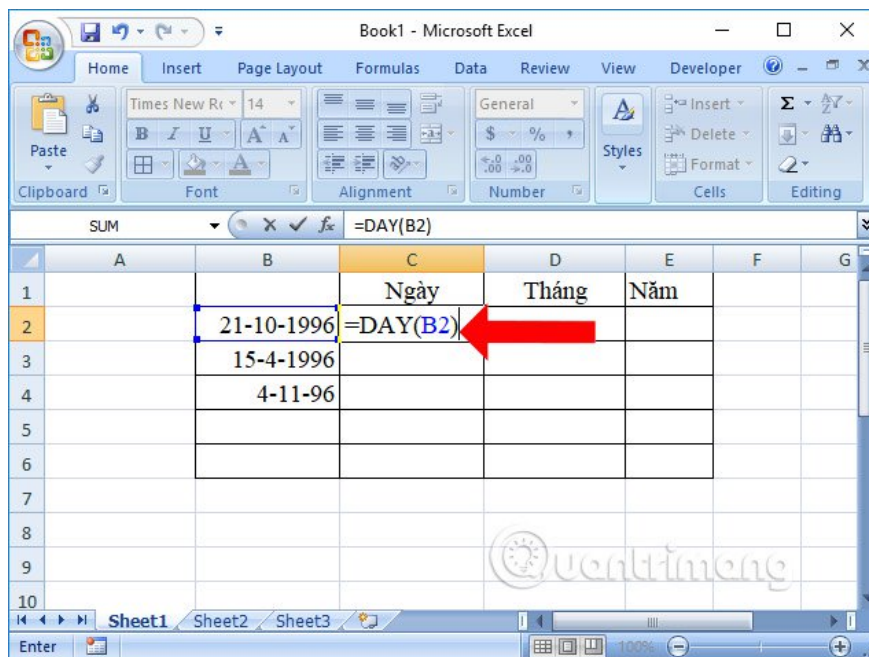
Book1 - Microsoft Excel

Home Insert Page Layout Formulas Data Review View Developer

Paste
Clipboard
Times New Ro 14
B I U A A
Font
Alignment
General
$ % ,
$^{+.0}_{.00}$ $^{.00}_{\to.0}$
Number
Styles
Insert
Delete
Format
Cells
Σ
Editing

SUM $f_x$ =DAY(B2)

| | A | B | C | D | E | F | G |
|---|---|---|---|---|---|---|---|
| 1 | | | Ngày | Tháng | Năm | | |
| 2 | | 21-10-1996 | =DAY(B2) | | | | |
| 3 | | 15-4-1996 | | | | | |
| 4 | | 4-11-96 | | | | | |
| 5 | | | | | | | |
| 6 | | | | | | | |
| 7 | | | | | | | |
| 8 | | | | | | | |
| 9 | | | | | | | |
| 10 | | | | | | | |

Quantrimang

Sheet1 Sheet2 Sheet3

Enter 100%